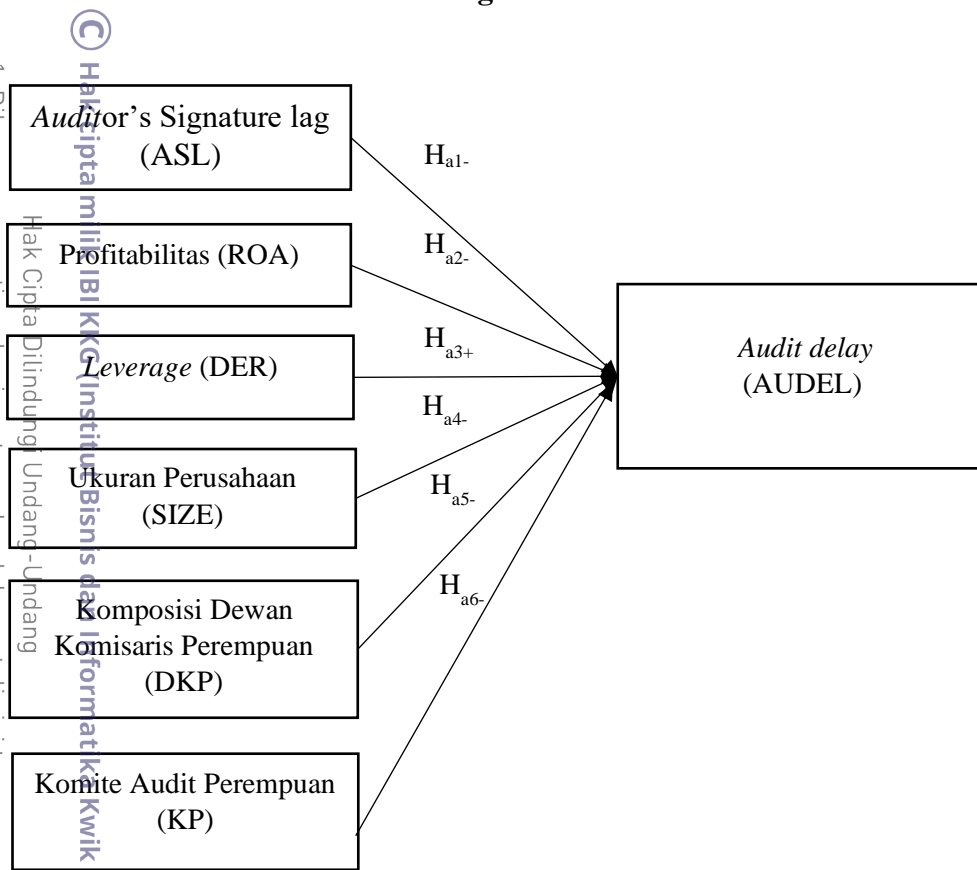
© Hak cipta milik IBI KKG (Institut Bisnis dan Informatika Kwik

Hak Cipta Dilindungi Undang-Undang

*Audit*or's Signature lag (ASL)

Profitabilitas (ROA)

*Leverage* (DER)

Ukuran Perusahaan (SIZE)

Komposisi Dewan Komisaris Perempuan (DKP)

Komite Audit Perempuan (KP)

$H_{a1-}$

$H_{a2-}$

$H_{a3+}$

$H_{a4-}$

$H_{a5-}$

$H_{a6-}$

*Audit delay* (AUDEL)